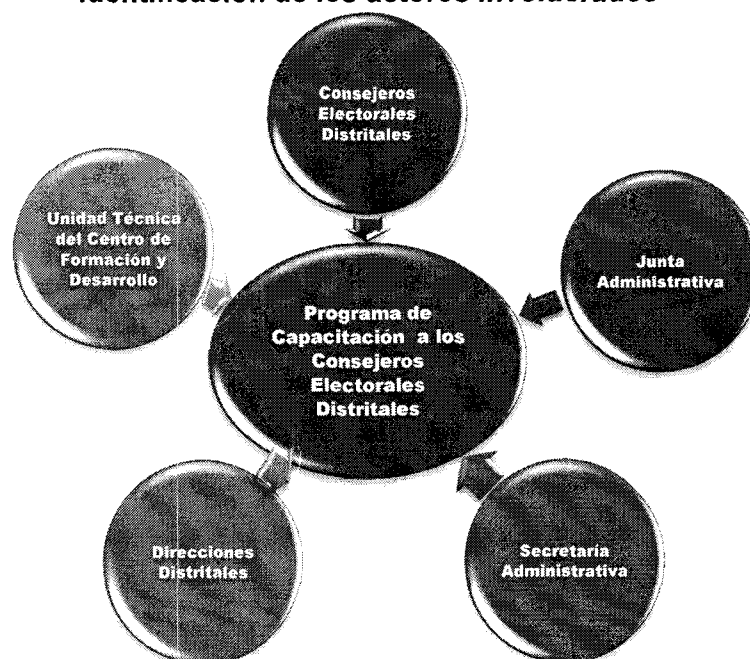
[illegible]

Consejeros Electorales Distritales

Unidad Técnica del Centro de Formación y Desarrollo

Junta Administrativa

Programa de Capacitación a los Consejeros Electorales Distritales

Direcciones Distritales

Secretaría Administrativa